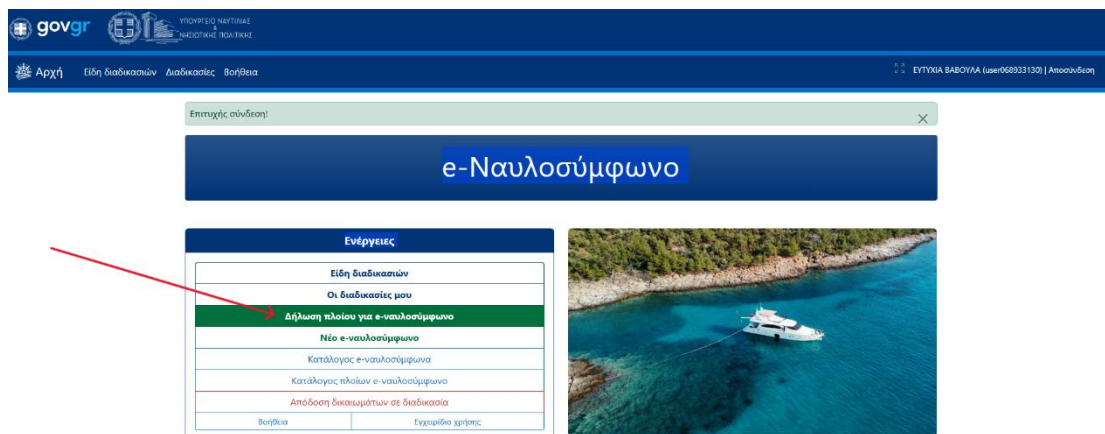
govgr ΥΠΟΥΡΓΕΙΟ ΝΑΥΤΙΛΙΑΣ & ΝΗΣΙΩΤΙΚΗΣ ΠΟΛΙΤΙΚΗΣ

Αρχή Είδη διαδικασιών Διαδικασίες Βοήθεια

ΕΥΤΥΧΙΑ ΒΑΒΟΥΛΑ (user068933130) | Αποσύνδεση

Επιτυχής σύνδεση!

×

e-Ναυλοσύμφωνο

Ενέργειες

Είδη διαδικασιών

Οι διαδικασίες μου

Δήλωση πλοίου για e-ναυλοσύμφωνο

Νέο e-ναυλοσύμφωνο

Κατάλογος e-ναυλοσύμφωνα

Κατάλογος πλοίων e-ναυλοσύμφωνο

Απόδοση δικαιωμάτων σε διαδικασία

Βοήθεια

Εγχειρίδιο χρήσης